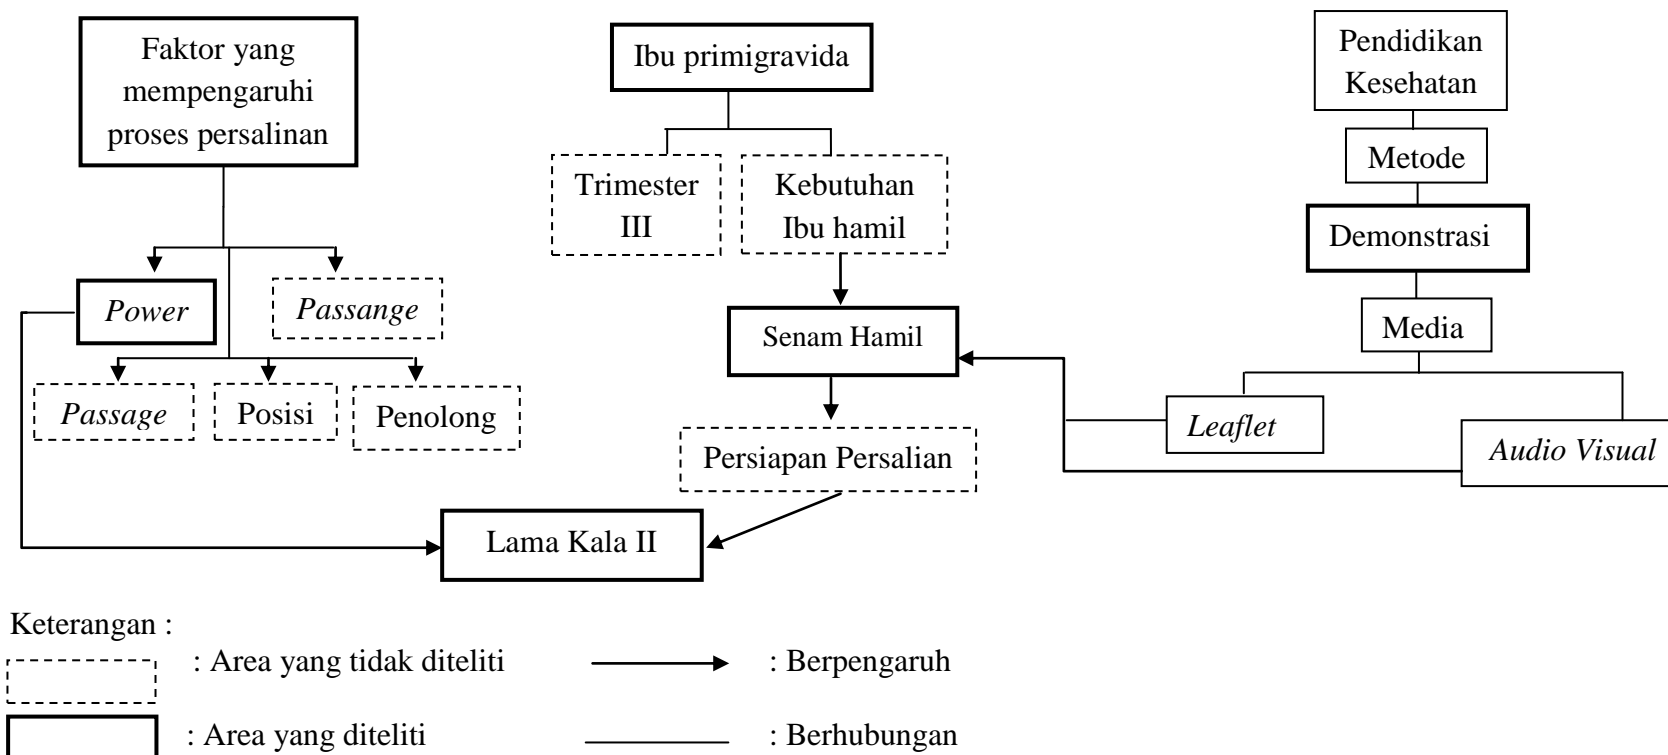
Faktor yang mempengaruhi proses persalinan

Power

Passange

Passage

Posisi

Penolong

Ibu primigravida

Trimester III

Kebutuhan Ibu hamil

Senam Hamil

Persiapan Persalian

Lama Kala II

Pendidikan Kesehatan

Metode

Demonstrasi

Media

Leaflet

Audio Visual

Keterangan :

: Area yang tidak diteliti

: Berpengaruh

: Area yang diteliti

: Berhubungan